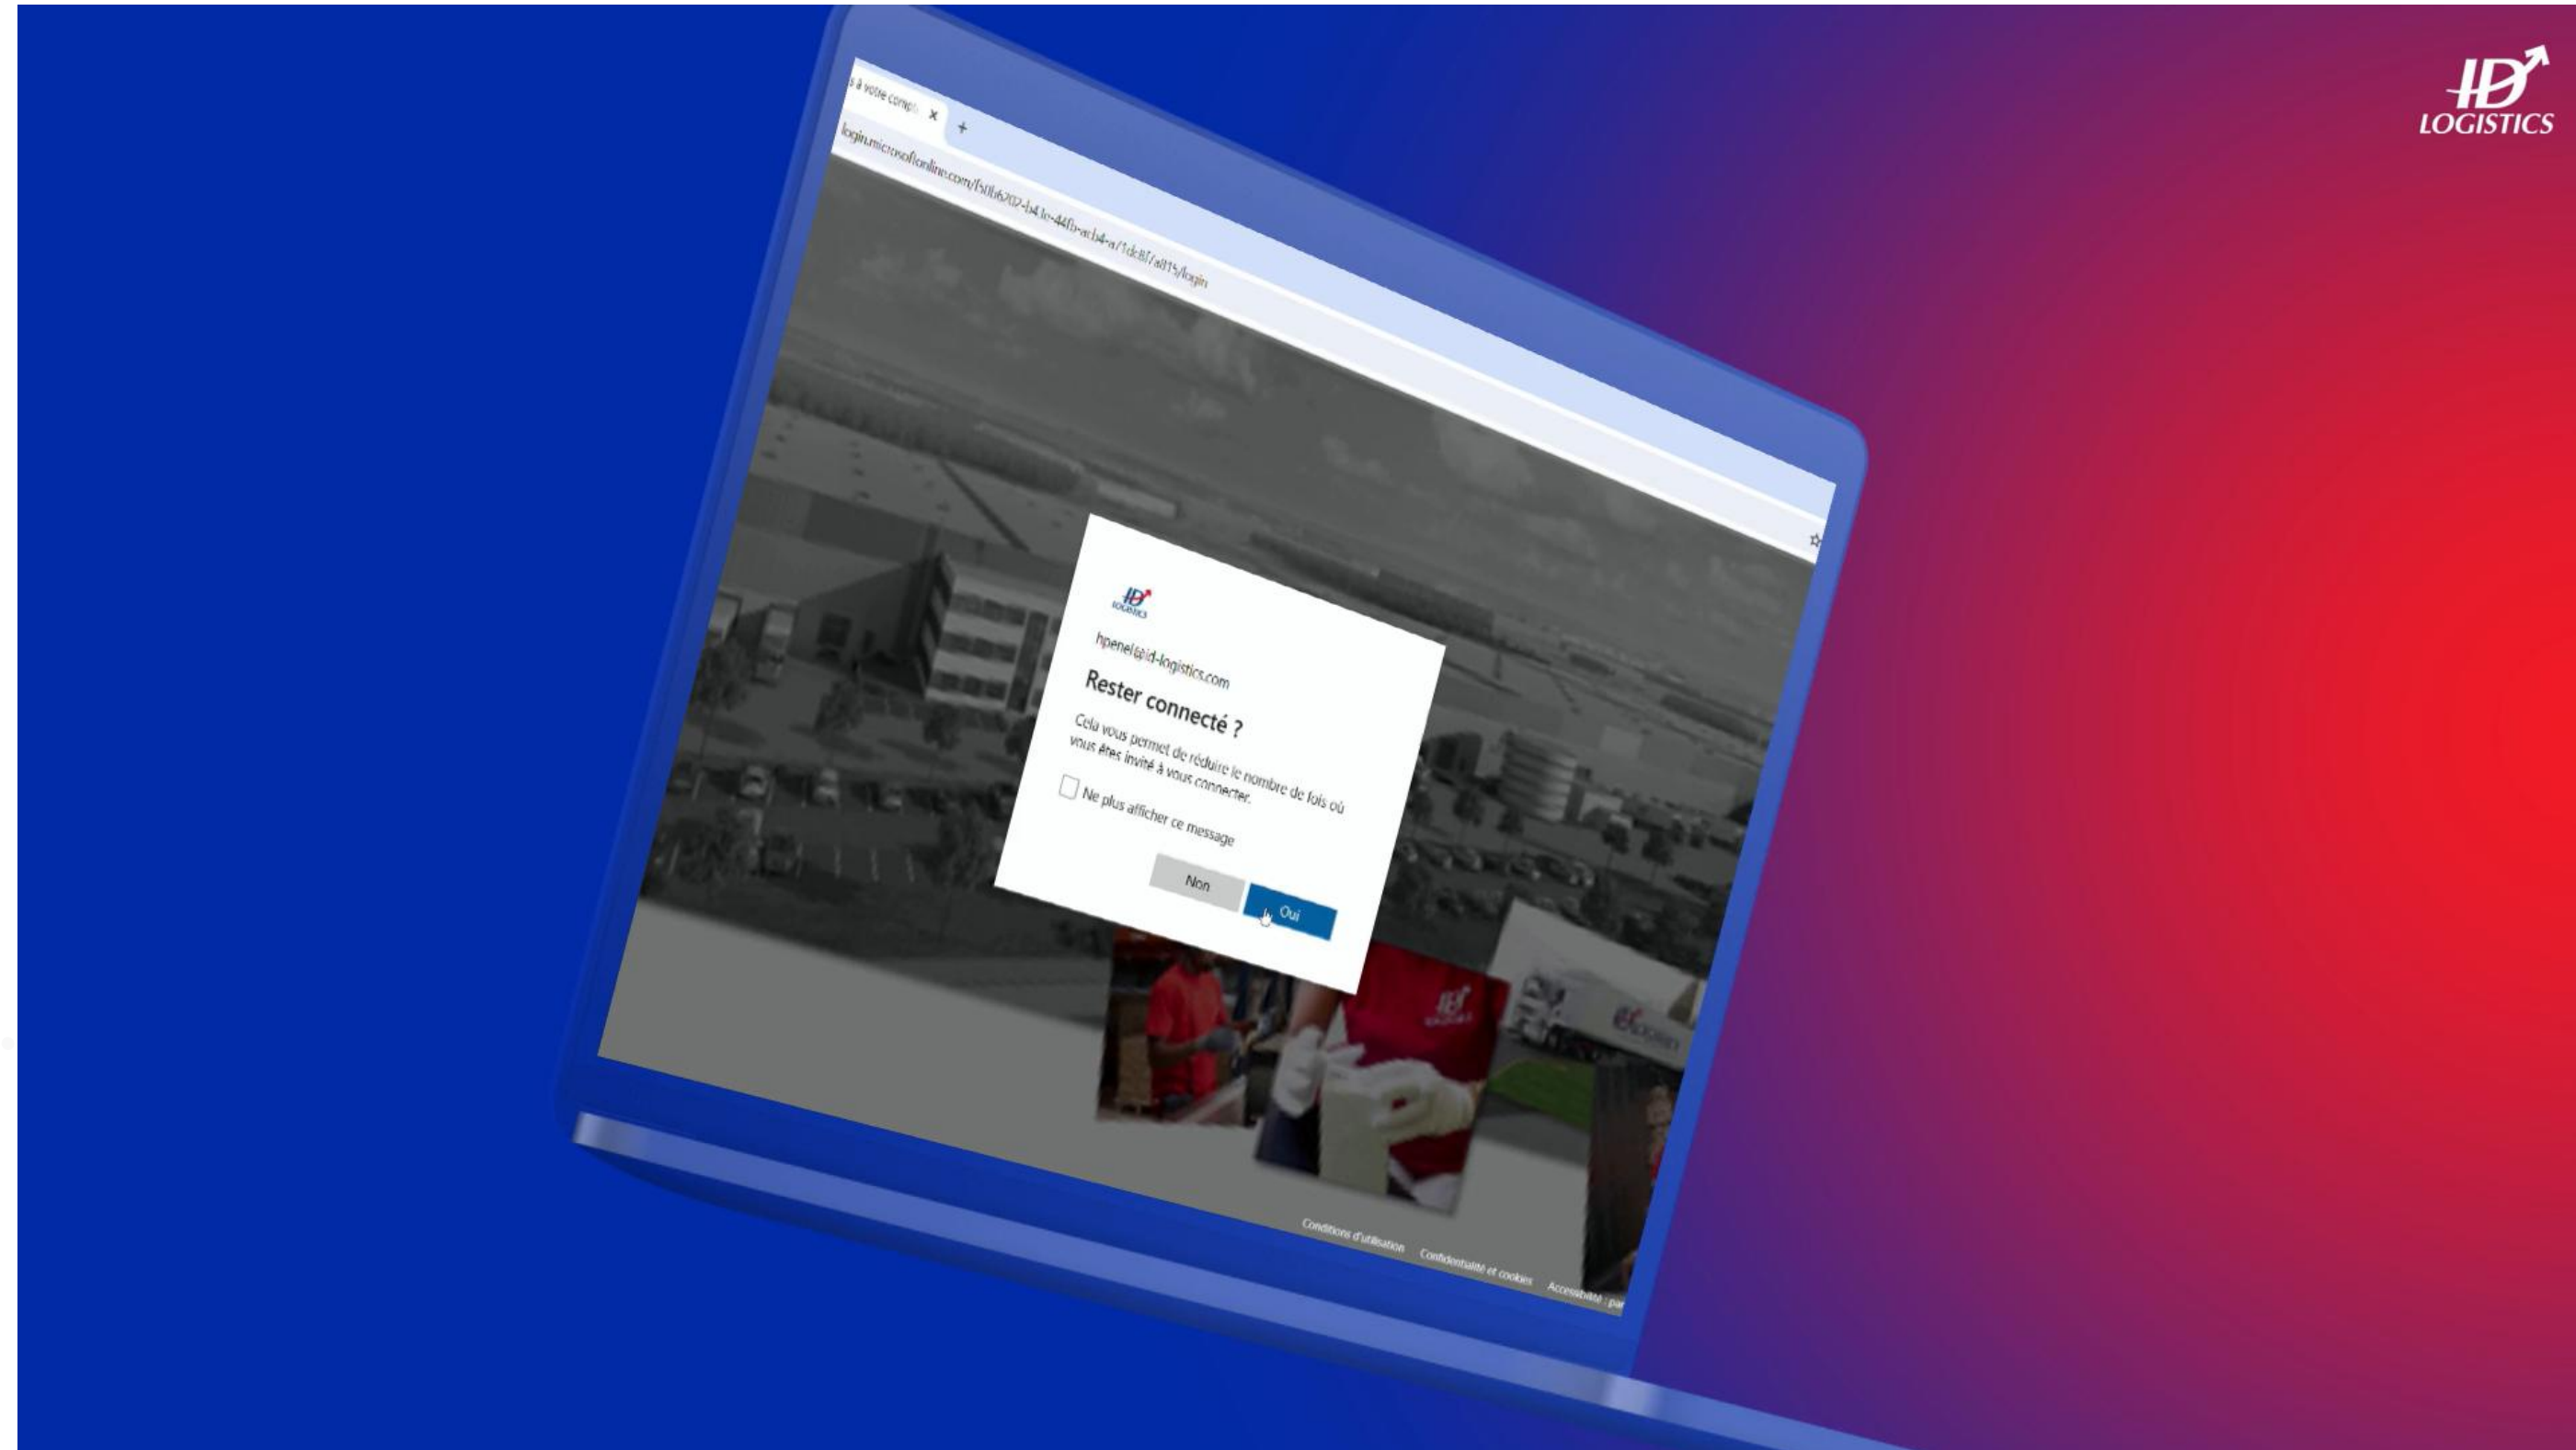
ID LOGISTICS

s à votre compt ×
+

login.microsoftonline.com/f50b6202-b43e-44fb-acb4-a71dc8f7a815/login

ID LOGISTICS

hpenel@id-logistics.com

Rester connecté ?

Cela vous permet de réduire le nombre de fois où vous êtes invité à vous connecter.

Ne plus afficher ce message

Non
Oui

Conditions d'utilisation
Confidentialité et cookies
Accessibilité : par